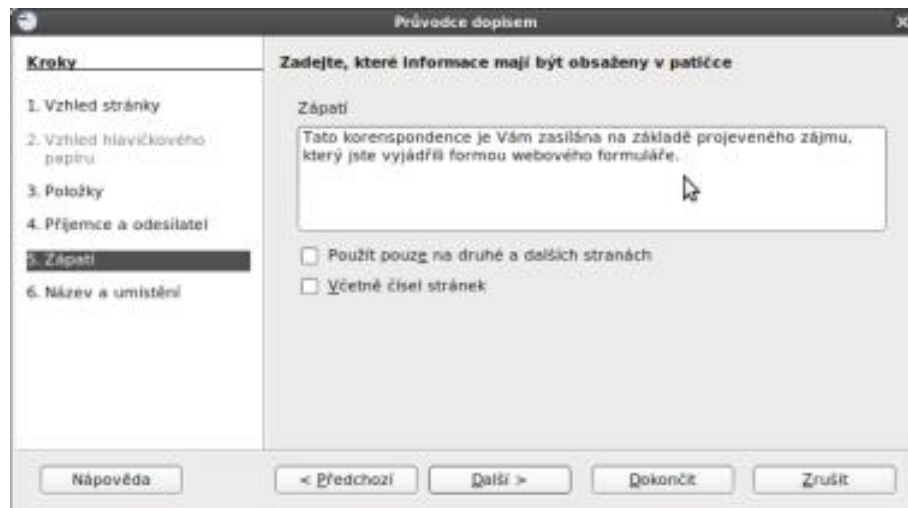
Průvodce dopisem

Kroky

1. Vzhled stránky

2. Vzhled hlavičkového papíru

3. Položky

4. Příjemce a odesilatel

5. Zápatí

6. Název a umístění

Zadejte, které informace mají být obsaženy v patičce

Zápatí

Tato korenspondence je Vám zasílána na základě projeveného zájmu, který jste vyjádřili formou webového formuláře.

Použít pouze na druhé a dalších stranách

Včetně čísel stránek

Nápověda

< Předchozí

Další >

Dokončit

Zrušit